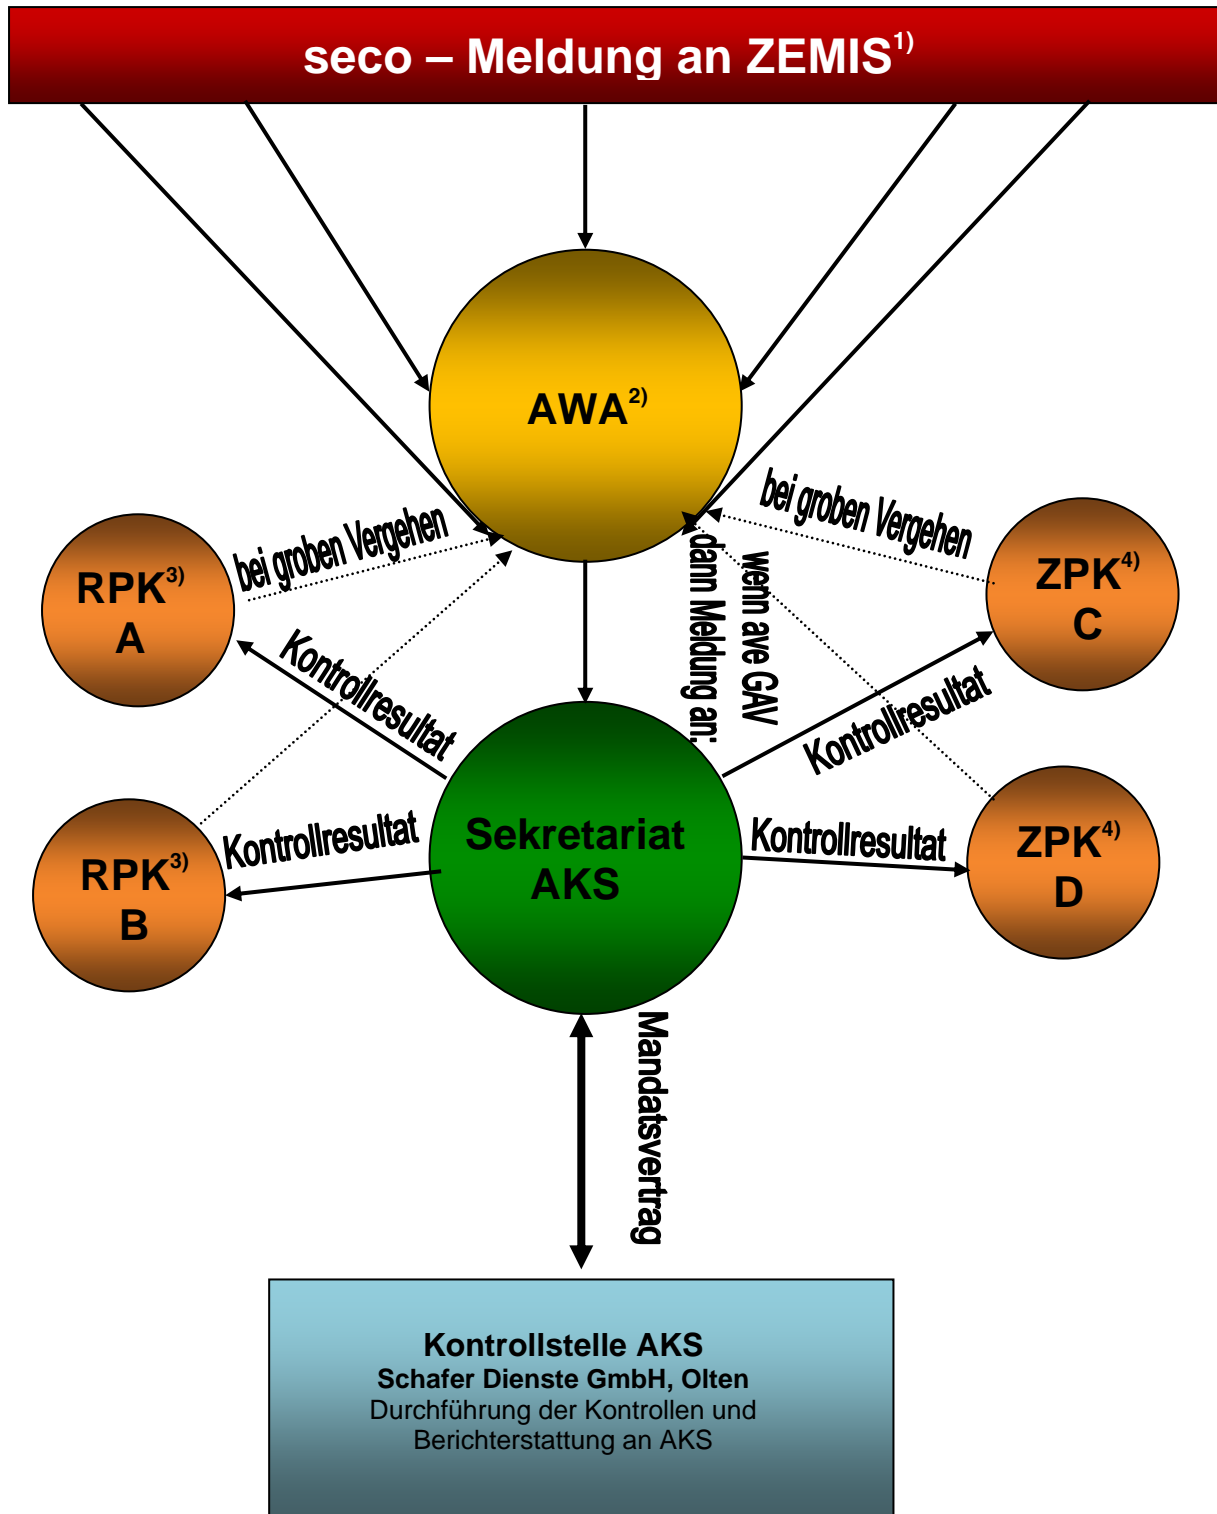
seco – Meldung an ZEMIS$^{1)}$

AWA$^{2)}$

bei groben Vergehen

bei groben Vergehen

RPK$^{3)}$
A

ZPK$^{4)}$
C

wenn ave GAV

dann Meldung an:

Kontrollresultat

Kontrollresultat

Sekretariat AKS

RPK$^{3)}$
B

Kontrollresultat

Kontrollresultat

ZPK$^{4)}$
D

Mandatsvertrag

Kontrollstelle AKS
Schafer Dienste GmbH, Olten
Durchführung der Kontrollen und Berichterstattung an AKS